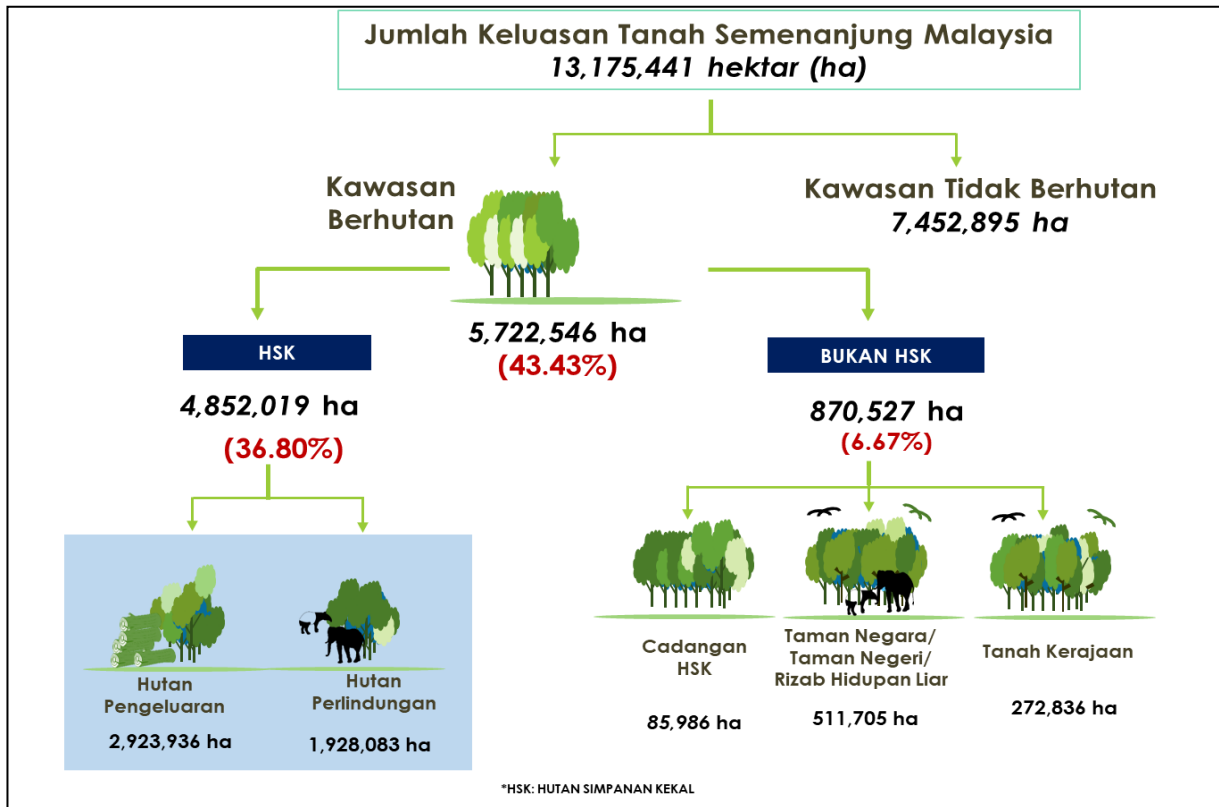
Jumlah Keluasan Tanah Semenanjung Malaysia
13,175,441 hektar (ha)

Kawasan Berhutan

Kawasan Tidak Berhutan
7,452,895 ha

5,722,546 ha
(43.43%)

HSK

4,852,019 ha
(36.80%)

BUKAN HSK

870,527 ha
(6.67%)

Hutan Pengeluaran
2,923,936 ha

Hutan Perlindungan
1,928,083 ha

Cadangan HSK
85,986 ha

Taman Negara/ Taman Negeri/ Rizab Hidupan Liar
511,705 ha

Tanah Kerajaan
272,836 ha

*HSK: HUTAN SIMPANAN KEKAL